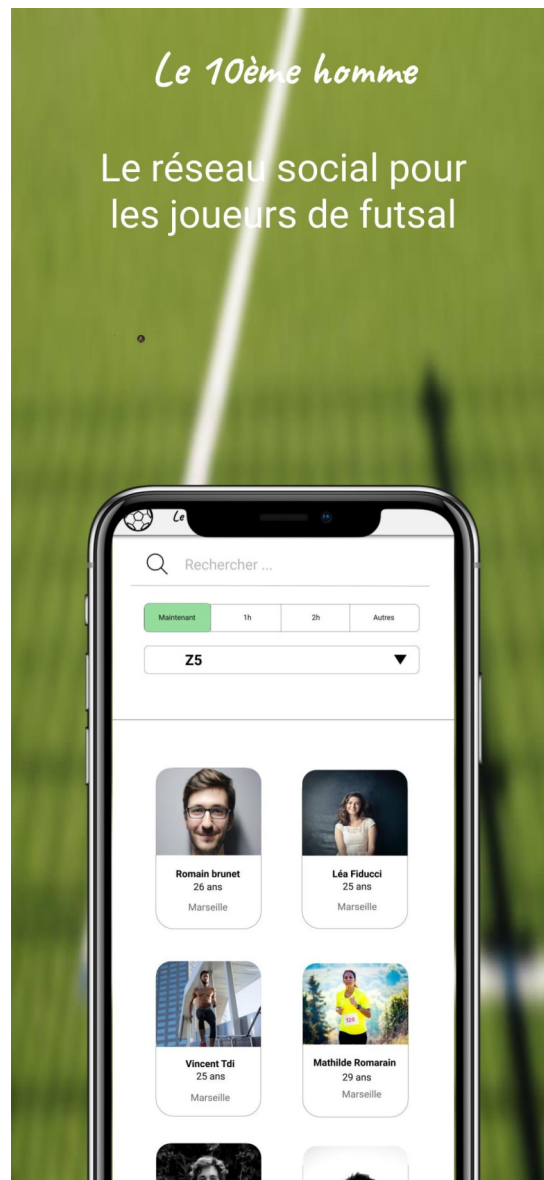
Le 10ème homme

Le réseau social pour les joueurs de futsal

Le

Rechercher ...

| Maintenant | 1h | 2h | Autres |
|---|---|---|---|

Z5

Romain brunet
26 ans
Marseille

Léa Fiducci
25 ans
Marseille

Vincent Tdi
25 ans
Marseille

Mathilde Romarain
29 ans
Marseille

128